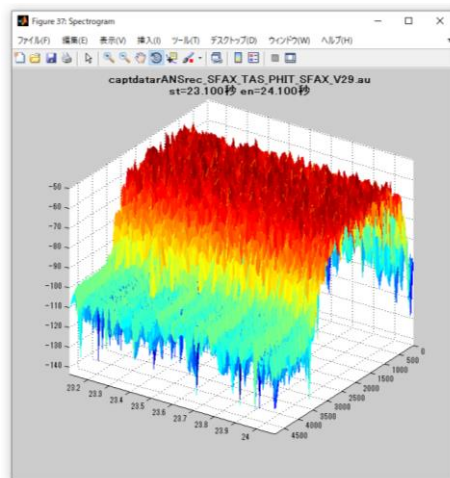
Figure 57: Spectrogram

ファイル(F) 編集(E) 表示(V) 挿入(I) ツール(T) デスクトップ(D) ウィンドウ(W) ヘルプ(H)

captdatarANSrec_SFAX_TAS_PHIT_SFAX_V29.au
st=23.100秒 en=24.100秒

-50
-60
-70
-80
-90
-100
-110
-120
-130
-140

23.2
23.3
23.4
23.5
23.6
23.7
23.8
23.9
24

0
500
1000
1500
2000
2500
3000
3500
4000
4500